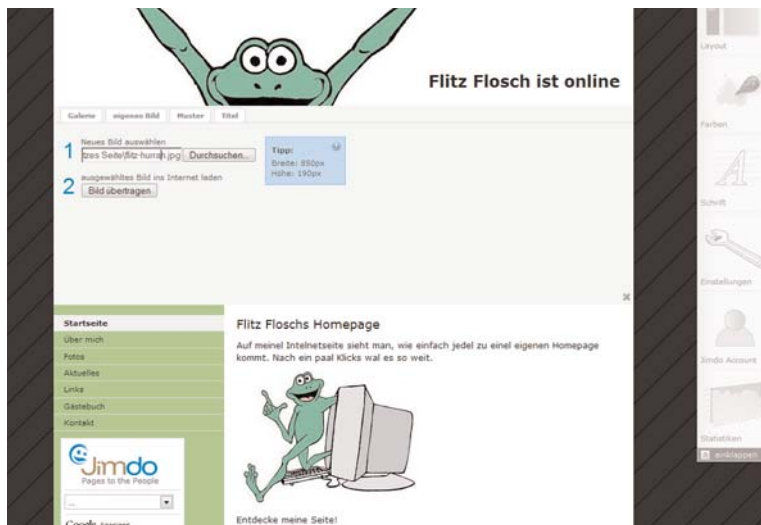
Flitz Flosch ist online

Galerie | eigenes Bild | Muster | Titel

1 Neues Bild auswählen
zes Seite\flitz-hurrah.jpg Durchsuchen...

2 ausgewähltes Bild ins Internet laden
Bild übertragen

Tipp:
Breite: 850px
Höhe: 190px

Startseite
Über mich
Fotos
Aktuelles
Links
Gästebuch
Kontakt

Jimdo
Pages to the People

Google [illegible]

Flitz Floschs Homepage

Auf meinel Intelnetseite sieht man, wie einfach jedel zu einel eigenen Homepage kommt. Nach ein paal Klicks wal es so weit.

Entdecke meine Seite!

Layout
Farben
Schrift
Einstellungen
Jimdo Account
Statistiken
einklappen